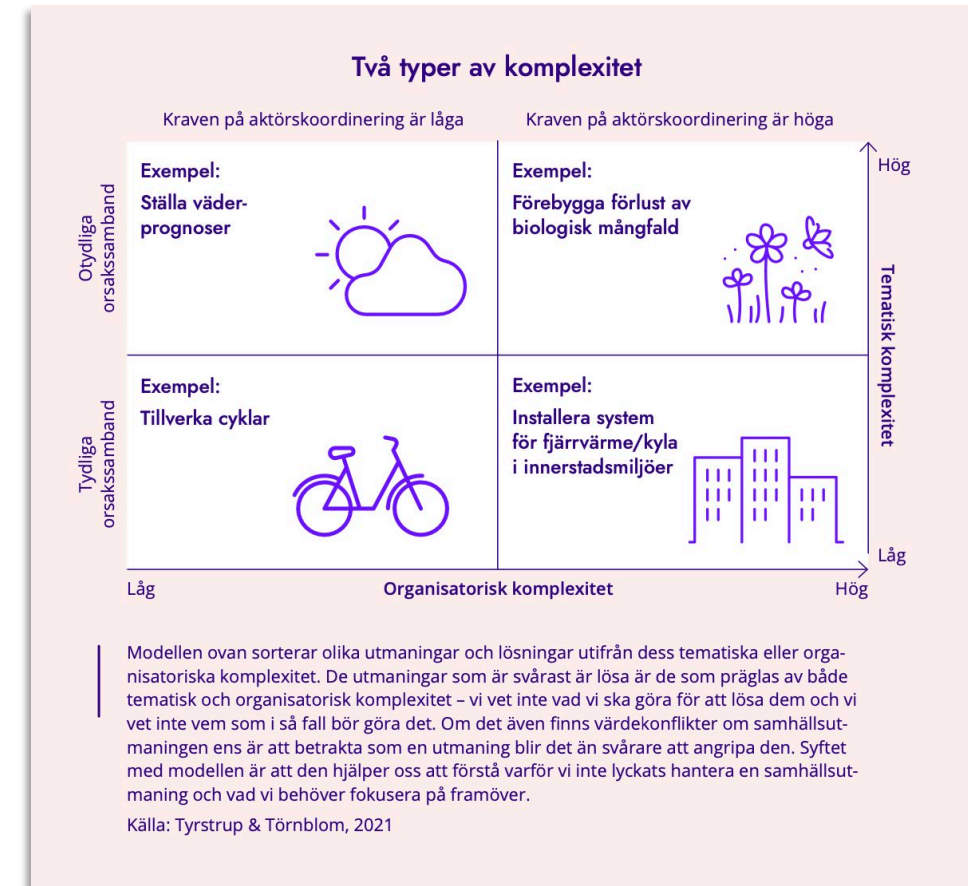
Två typer av komplexitet

Kraven på aktörskoordinering är låga

Kraven på aktörskoordinering är höga

Otydliga orsakssamband

Exempel:
Ställa väderprognoser

Exempel:
Förebygga förlust av biologisk mångfald

Hög

Tematisk komplexitet

Tydliga orsakssamband

Exempel:
Tillverka cyklar

Exempel:
Installera system för fjärrvärme/kyla i innerstadsmiljöer

Låg

Låg

Organisatorisk komplexitet

Hög

Modellen ovan sorterar olika utmaningar och lösningar utifrån dess tematiska eller organisatoriska komplexitet. De utmaningar som är svårast är lösa är de som präglas av både tematisk och organisatorisk komplexitet – vi vet inte vad vi ska göra för att lösa dem och vi vet inte vem som i så fall bör göra det. Om det även finns värdekonflikter om samhällsutmaningen ens är att betrakta som en utmaning blir det än svårare att angripa den. Syftet med modellen är att den hjälper oss att förstå varför vi inte lyckats hantera en samhällsutmaning och vad vi behöver fokusera på framöver.

Källa: Tyrstrup & Törnblom, 2021